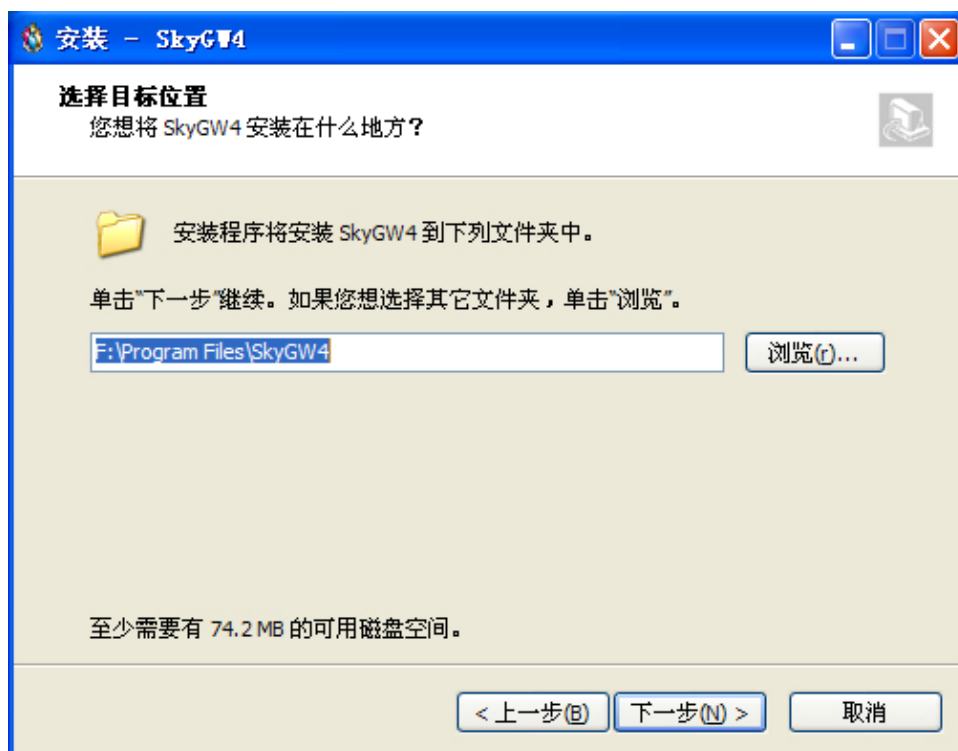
安装 - SkyGW4

选择目标位置
您想将 SkyGW4 安装在什么地方?

安装程序将安装 SkyGW4 到下列文件夹中。

单击"下一步"继续。如果您想选择其它文件夹，单击"浏览"。

F:\Program Files\SkyGW4

浏览(r)...

至少需要有 74.2 MB 的可用磁盘空间。

< 上一步(B)
下一步(N) >
取消